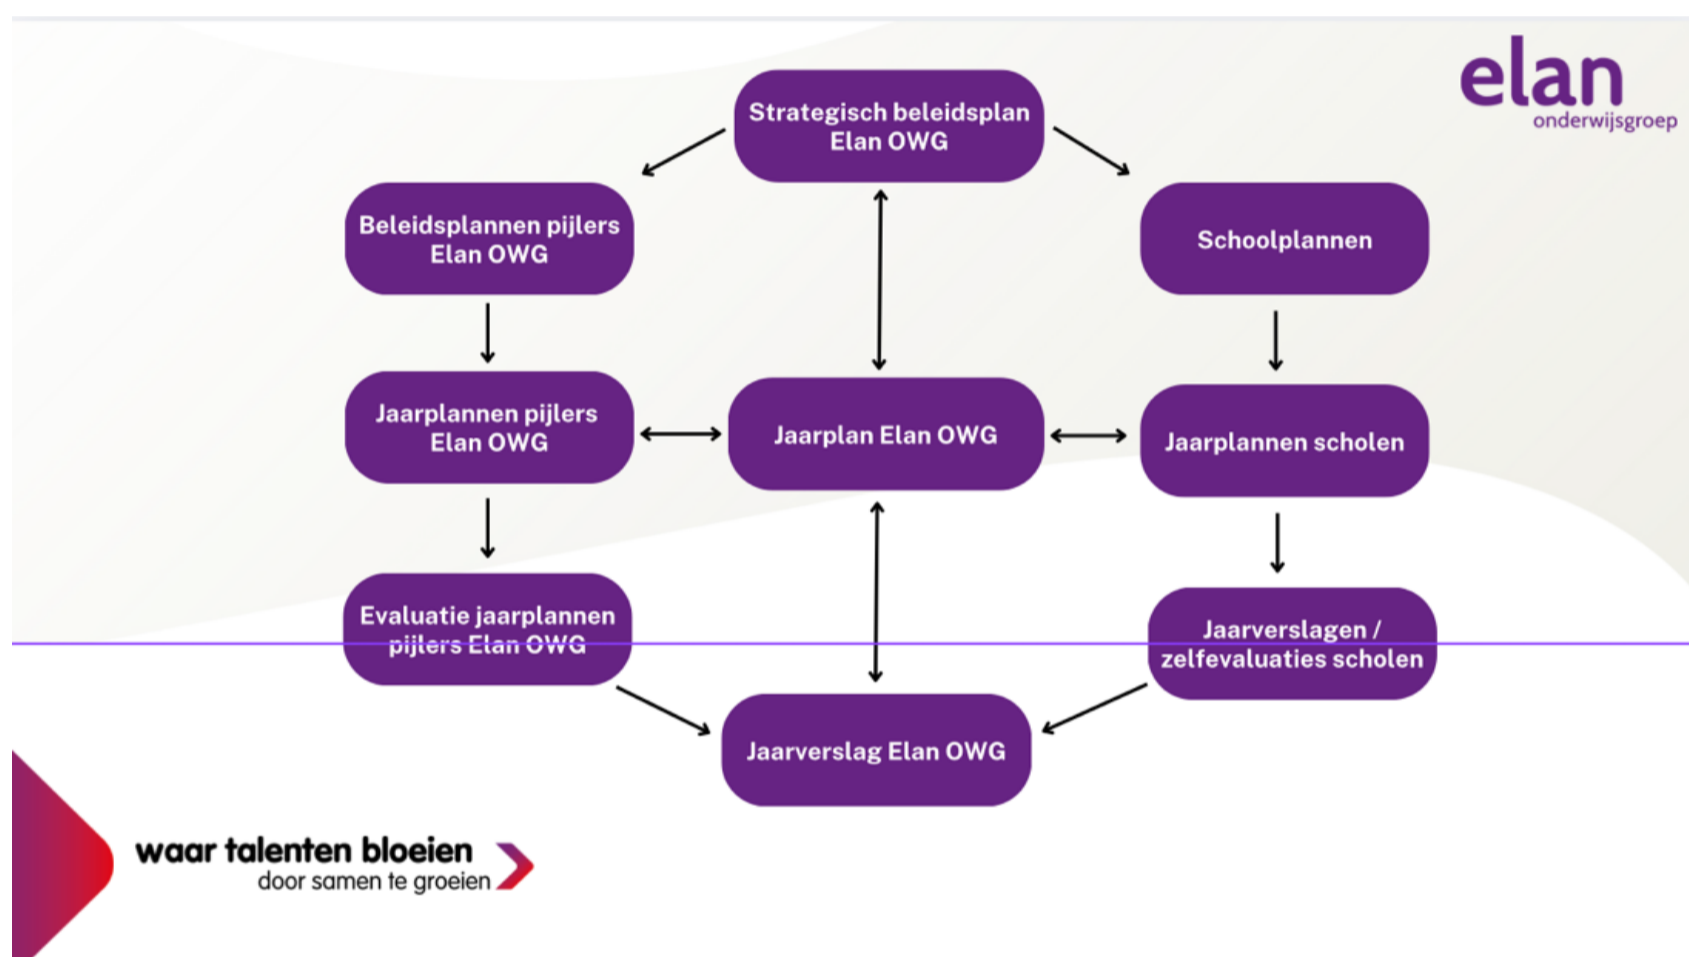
elan
onderwijsgroep

Strategisch beleidsplan Elan OWG

Beleidsplannen pijlers Elan OWG

Schoolplannen

Jaarplannen pijlers Elan OWG

Jaarplan Elan OWG

Jaarplannen scholen

Evaluatie jaarplannen pijlers Elan OWG

Jaarverslagen / zelfevaluaties scholen

Jaarverslag Elan OWG

waar talenten bloeien
door samen te groeien